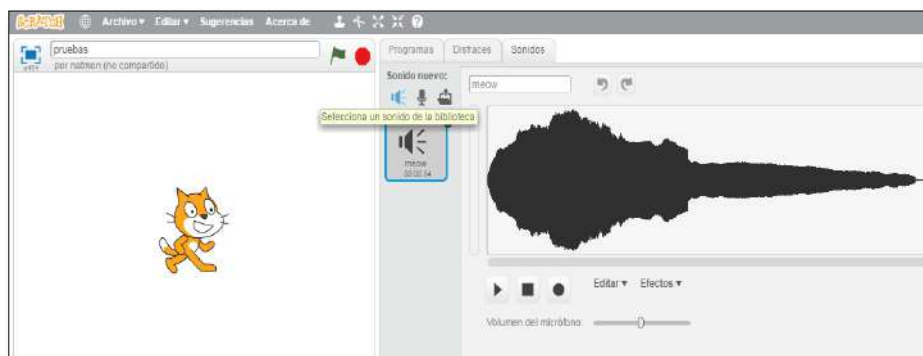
SCRATCH Archivo ▾ Editar ▾ Sugerencias Acerca de

pruebas
por natmon (no compartido)
v461

Programas Disfraces Sonidos

Sonido nuevo:

Selecciona un sonido de la biblioteca

meow

meow
00:00.54

Editar ▾ Efectos ▾

Volumen del micrófono